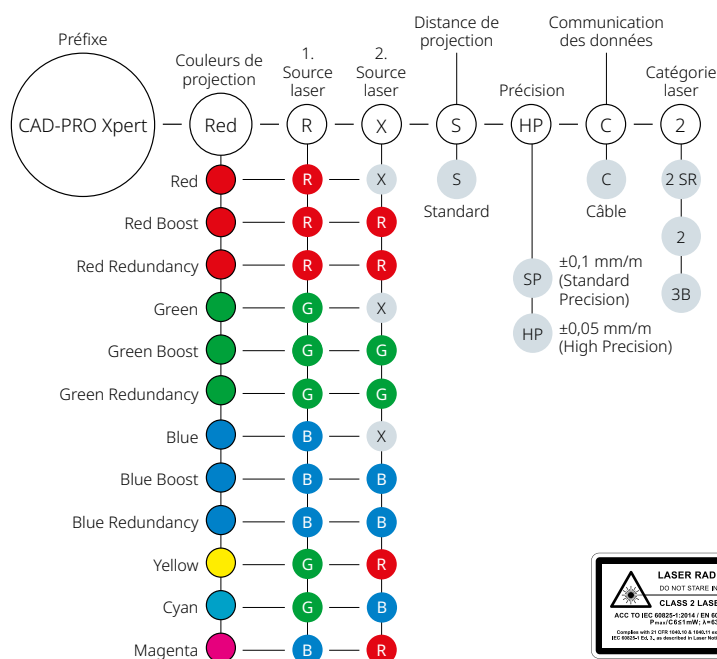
Préfixe

Couleurs de projection

1. Source laser

2. Source laser

Distance de projection

Précision

Communication des données

Catégorie laser

CAD-PRO Xpert

Red

R

X

S

HP

C

2

Red
R
X

Red Boost
R
R

Red Redundancy
R
R

Green
G
X

Green Boost
G
G

Green Redundancy
G
G

Blue
B
X

Blue Boost
B
B

Blue Redundancy
B
B

Yellow
G
R

Cyan
G
B

Magenta
B
R

S
Standard

SP ±0,1 mm/m (Standard Precision)

HP ±0,05 mm/m (High Precision)

C
Câble

2 SR

2

3B

LASER RAD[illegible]
DO NOT STARE IN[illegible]
CLASS 2 LASE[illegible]
ACC TO IEC 60825-1:2014 / EN 6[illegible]
$P_{max}$ / CS≤1mW; λ=63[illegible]
Complies with 21 CFR 1040.10 & 1040.11 e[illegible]
IEC 60825-1 Ed. 3, as described in Laser Noti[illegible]